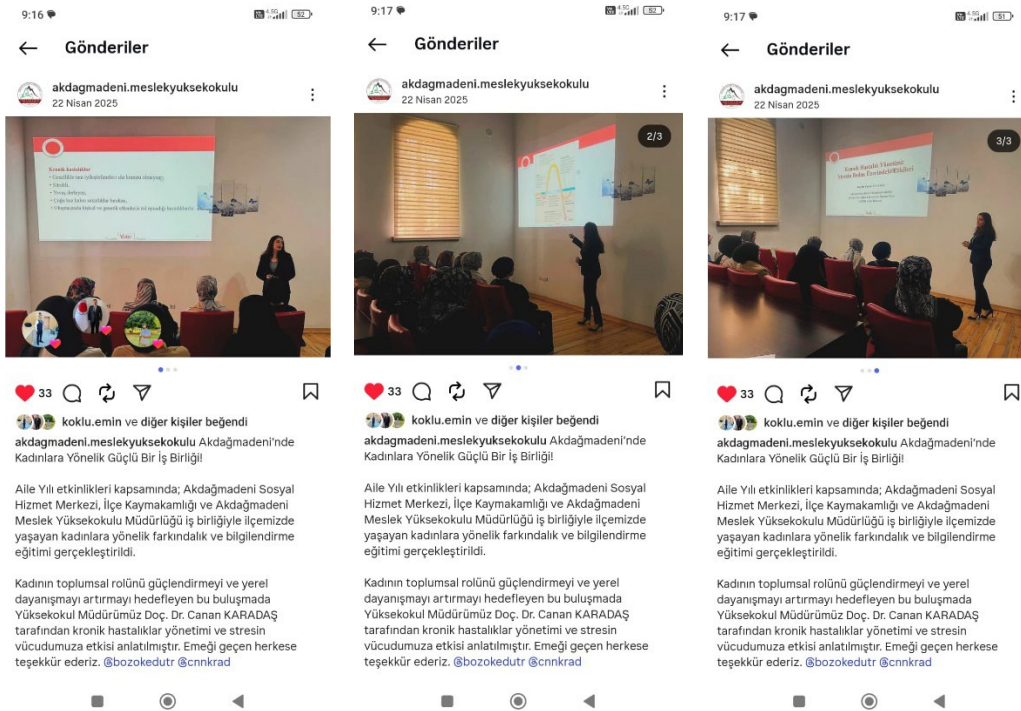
9:16

Gönderiler

akdagmadeni.meslekyuksekokulu
22 Nisan 2025

Kronik hastalıklar
• Genellikle yaş ilerledikçe
• Fiziksel
• Yavaş ilerleyen
• Uzun süre
• Olumsuz

33

koklu.emin ve diğer kişiler beğendi

akdagmadeni.meslekyuksekokulu Akdağmadeni'nde Kadınlara Yönelik Güçlü Bir İş Birliği!

Aile Yılı etkinlikleri kapsamında; Akdağmadeni Sosyal Hizmet Merkezi, İlçe Kaymakamlığı ve Akdağmadeni Meslek Yüksekokulu Müdürlüğü iş birliğiyle ilçemizde yaşayan kadınlara yönelik farkındalık ve bilgilendirme eğitimi gerçekleştirildi.

Kadının toplumsal rolünü güçlendirmeyi ve yerel dayanışmayı artırmayı hedefleyen bu buluşmada Yüksekokul Müdürümüz Doç. Dr. Canan KARADAŞ tarafından kronik hastalıklar yönetimi ve stresin vücudumuza etkisi anlatılmıştır. Emeği geçen herkese teşekkür ederiz. @bozokedutr @cnnkrad

9:17

Gönderiler

akdagmadeni.meslekyuksekokulu
22 Nisan 2025

2/3

33

koklu.emin ve diğer kişiler beğendi

akdagmadeni.meslekyuksekokulu Akdağmadeni'nde Kadınlara Yönelik Güçlü Bir İş Birliği!

Aile Yılı etkinlikleri kapsamında; Akdağmadeni Sosyal Hizmet Merkezi, İlçe Kaymakamlığı ve Akdağmadeni Meslek Yüksekokulu Müdürlüğü iş birliğiyle ilçemizde yaşayan kadınlara yönelik farkındalık ve bilgilendirme eğitimi gerçekleştirildi.

Kadının toplumsal rolünü güçlendirmeyi ve yerel dayanışmayı artırmayı hedefleyen bu buluşmada Yüksekokul Müdürümüz Doç. Dr. Canan KARADAŞ tarafından kronik hastalıklar yönetimi ve stresin vücudumuza etkisi anlatılmıştır. Emeği geçen herkese teşekkür ederiz. @bozokedutr @cnnkrad

9:17

Gönderiler

akdagmadeni.meslekyuksekokulu
22 Nisan 2025

3/3

Kronik Hastalık Yönetimi Stresin İnsan Üzerindeki Etkileri

33

koklu.emin ve diğer kişiler beğendi

akdagmadeni.meslekyuksekokulu Akdağmadeni'nde Kadınlara Yönelik Güçlü Bir İş Birliği!

Aile Yılı etkinlikleri kapsamında; Akdağmadeni Sosyal Hizmet Merkezi, İlçe Kaymakamlığı ve Akdağmadeni Meslek Yüksekokulu Müdürlüğü iş birliğiyle ilçemizde yaşayan kadınlara yönelik farkındalık ve bilgilendirme eğitimi gerçekleştirildi.

Kadının toplumsal rolünü güçlendirmeyi ve yerel dayanışmayı artırmayı hedefleyen bu buluşmada Yüksekokul Müdürümüz Doç. Dr. Canan KARADAŞ tarafından kronik hastalıklar yönetimi ve stresin vücudumuza etkisi anlatılmıştır. Emeği geçen herkese teşekkür ederiz. @bozokedutr @cnnkrad